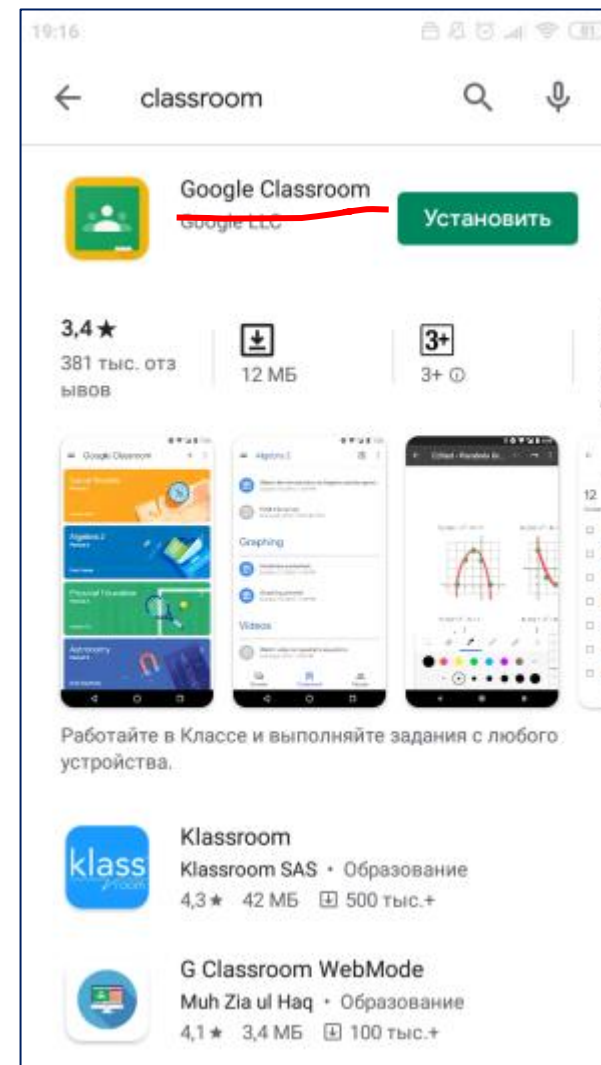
19:16

classroom

Google Classroom
Google LLC

Установить

3,4 ★
381 тыс. отзывов

12 МБ

3+
3+ ⓘ

Google Classroom

Algebra 2

Graphing

Videos

Работайте в Классе и выполняйте задания с любого устройства.

Klassroom
Klassroom SAS • Образование
4,3 ★ 42 МБ 500 тыс.+

klass room

G Classroom WebMode
Muh Zia ul Haq • Образование
4,1 ★ 3,4 МБ 100 тыс.+